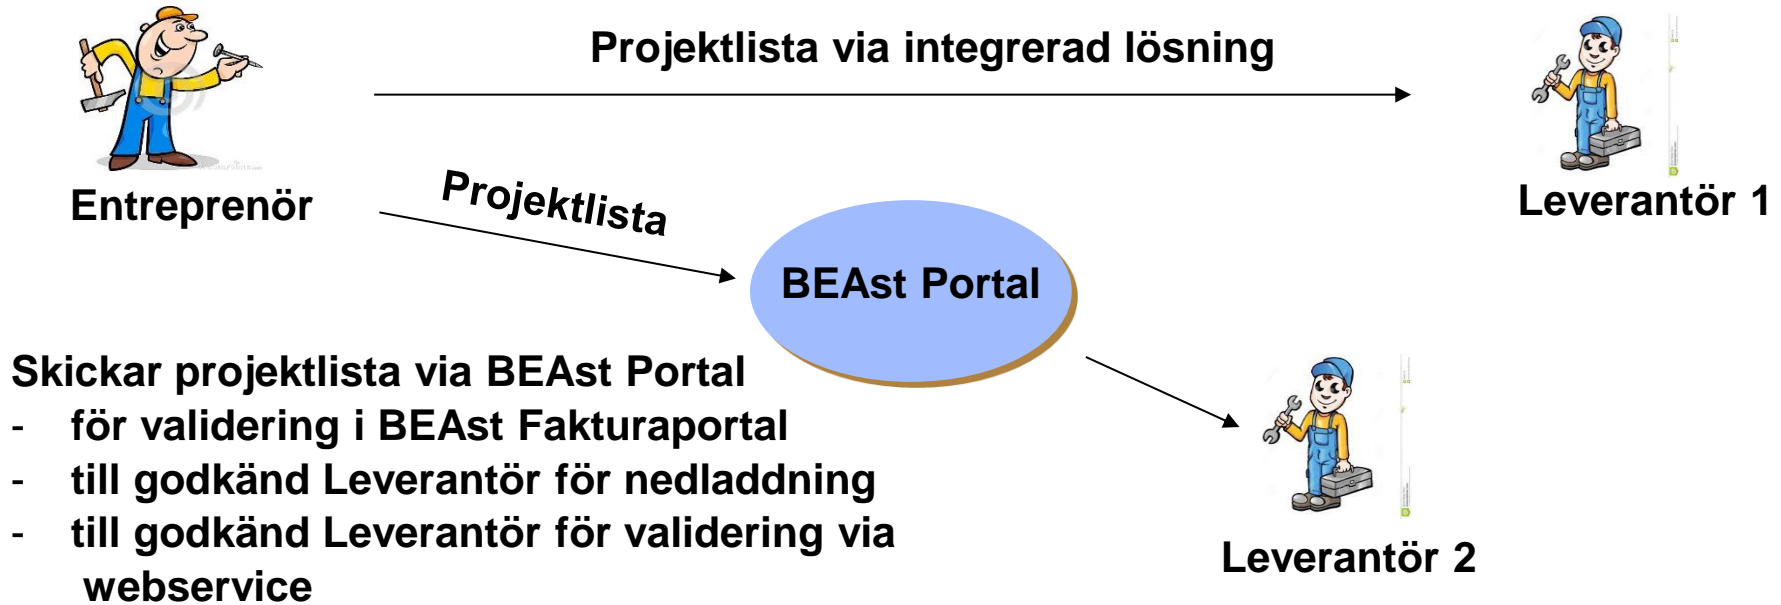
Projektlista via integrerad lösning

Entreprenör

Leverantör 1

Projektlista

BEAst Portal

Skickar projektlista via BEAst Portal
- för validering i BEAst Fakturaportal
- till godkänd Leverantör för nedladdning
- till godkänd Leverantör för validering via webservice

Leverantör 2